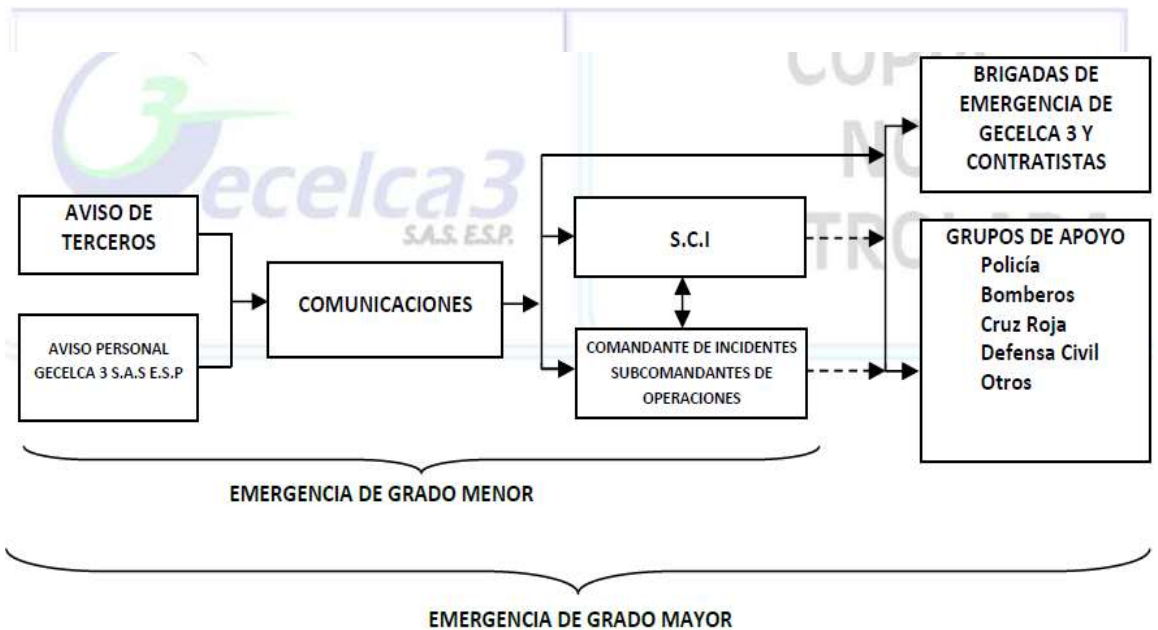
Gecelca3
S.A.S. E.S.P.

COPIA NO CONTROLADA

AVISO DE TERCEROS

AVISO PERSONAL GECELCA 3 S.A.S E.S.P

COMUNICACIONES

S.C.I

COMANDANTE DE INCIDENTES SUBCOMANDANTES DE OPERACIONES

BRIGADAS DE EMERGENCIA DE GECELCA 3 Y CONTRATISTAS

GRUPOS DE APOYO
Policía
Bomberos
Cruz Roja
Defensa Civil
Otros

EMERGENCIA DE GRADO MENOR

EMERGENCIA DE GRADO MAYOR